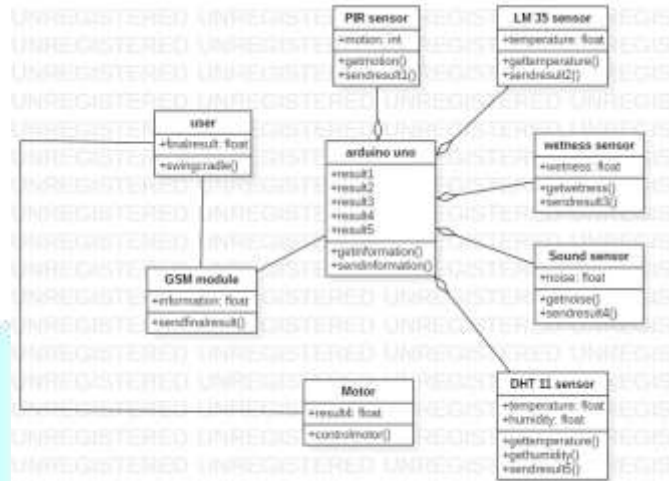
UNREGISTERED UNREGISTERED UNREGISTERED UNREGISTERED

PIR sensor
+motion: int
+getmotion()
+sendresult1()

LM 35 sensor
+temperature: float
+gettemperature()
+sendresult2()

user
+finalresult: float
+swingcradle()

arduino uno
+result1
+result2
+result3
+result4
+result5
+getinformation()
+sendinformation()

wetness sensor
+wetness: float
+getwetness()
+sendresult3()

Sound sensor
+noise: float
+getnoise()
+sendresult4()

GSM module
+information: float
+sendfinalresult()

Motor
+result: float
+controlmotor()

DHT II sensor
+temperature: float
+humidity: float
+gettemperature()
+gethumidity()
+sendresult5()